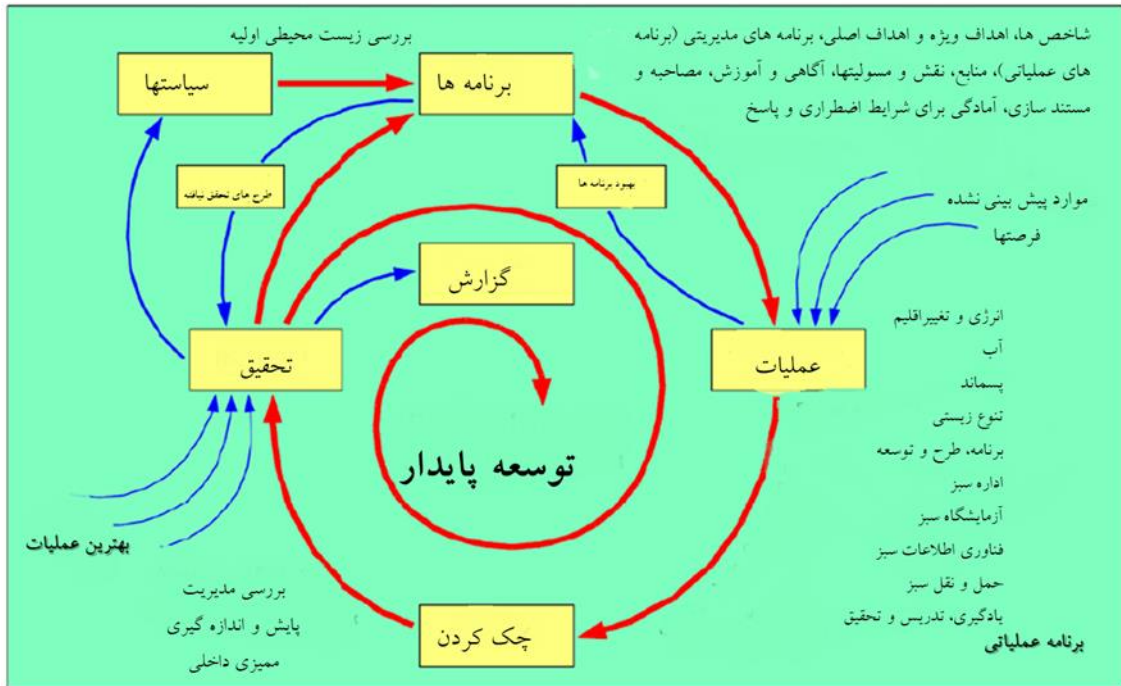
شاخص ها، اهداف ویژه و اهداف اصلی، برنامه های مدیریتی (برنامه های عملیاتی)، منابع، نقش و مسولیتها، آگاهی و آموزش، مصاحبه و مستند سازی، آمادگی برای شرایط اضطراری و پاسخ

بررسی زیست محیطی اولیه

سیاستها

برنامه ها

طرح های تحقق نیافته

بهبود برنامه ها

موارد پیش بینی نشده

فرصتها

گزارش

تحقیق

عملیات

انرژی و تغییراقلیم
آب
پسماند
تنوع زیستی
برنامه، طرح و توسعه
اداره سبز
آزمایشگاه سبز
فناوری اطلاعات سبز
حمل و نقل سبز
یادگیری، تدریس و تحقیق

برنامه عملیاتی

توسعه پایدار

بهترین عملیات

بررسی مدیریت
پایش و اندازه گیری
ممیزی داخلی

چک کردن